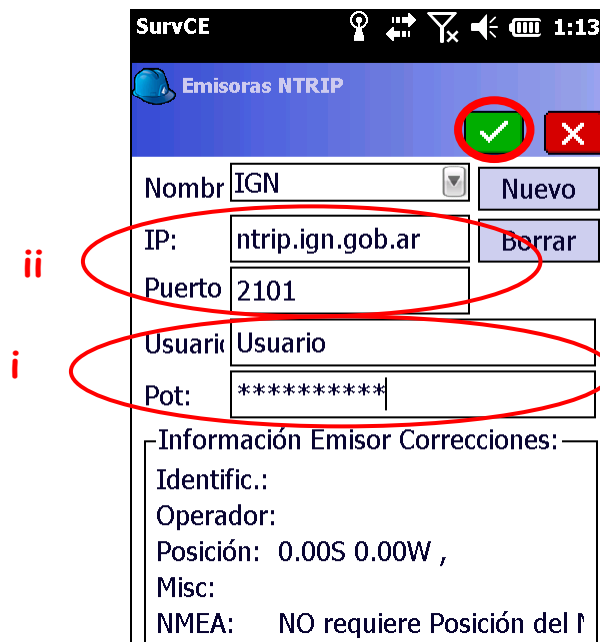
SurvCE 1:13

Emisoras NTRIP

Nombr IGN Nuevo

IP: ntrip.ign.gob.ar Borrar

ii

Puerto 2101

i

Usuari Usuario

Pot: **********

Información Emisor Correcciones:

Identific.:

Operador:

Posición: 0.00S 0.00W ,

Misc:

NMEA: NO requiere Posición del N